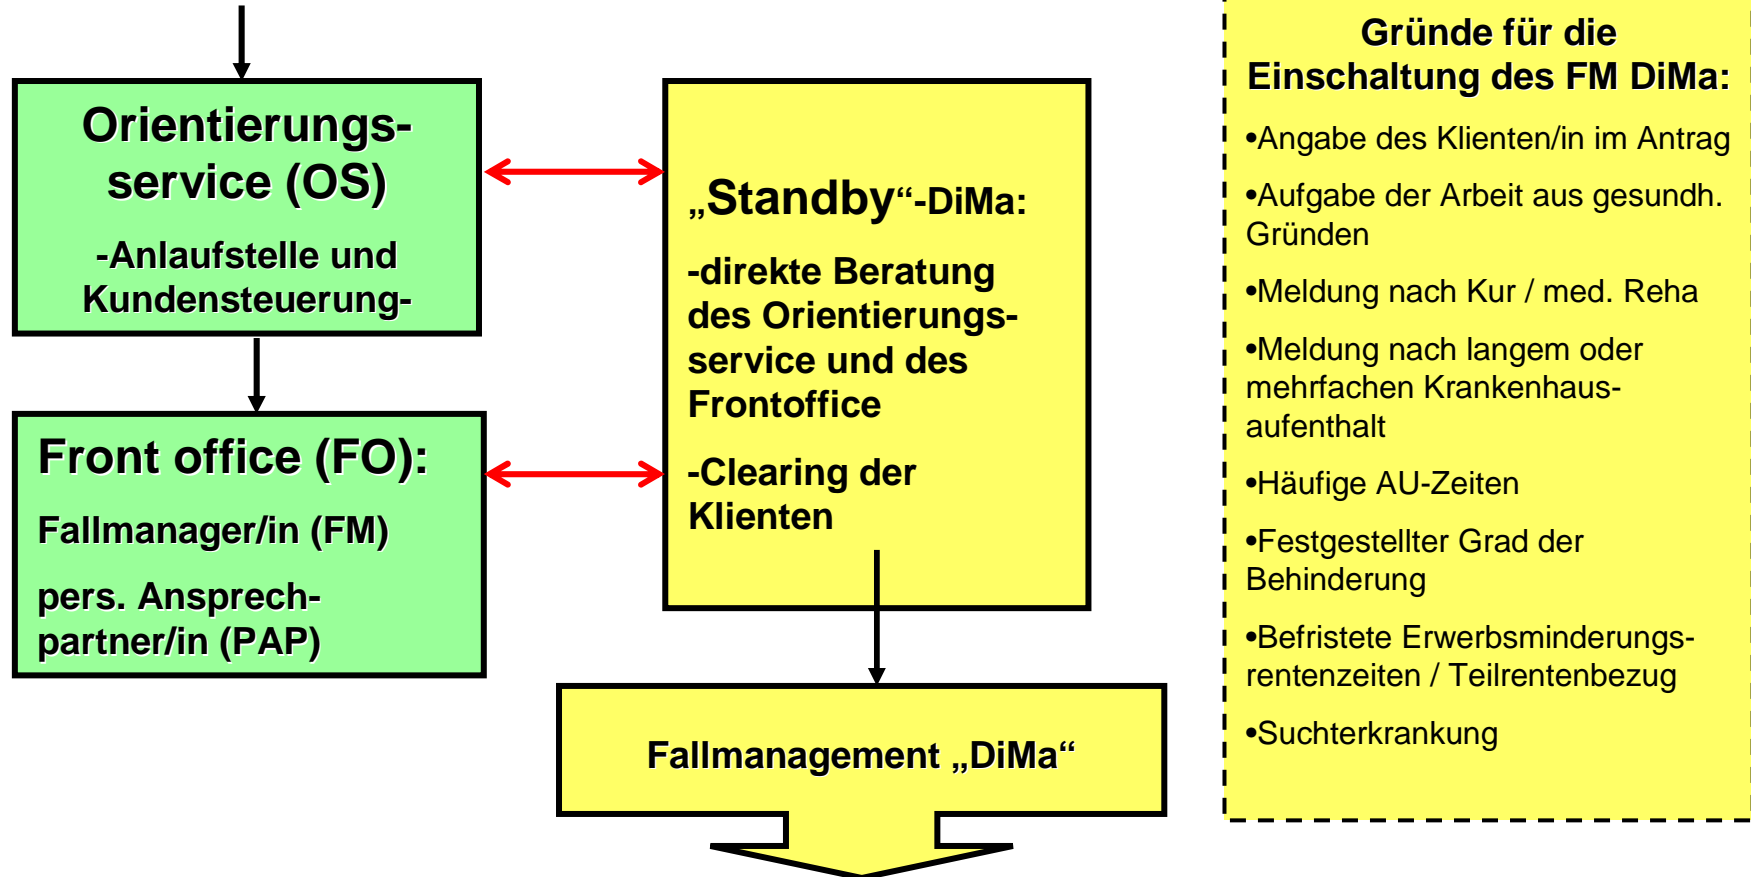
Orientierungsservice (OS)

-Anlaufstelle und Kundensteuerung-

Front office (FO):

Fallmanager/in (FM)

pers. Ansprechpartner/in (PAP)

„Standby“-DiMa:

-direkte Beratung des Orientierungsservice und des Frontoffice

-Clearing der Klienten

Fallmanagement „DiMa“

Gründe für die Einschaltung des FM DiMa:

•Angabe des Klienten/in im Antrag

•Aufgabe der Arbeit aus gesundh. Gründen

•Meldung nach Kur / med. Reha

•Meldung nach langem oder mehrfachen Krankenhausaufenthalt

•Häufige AU-Zeiten

•Festgestellter Grad der Behinderung

•Befristete Erwerbsminderungsrentenzeiten / Teilrentenbezug

•Suchterkrankung